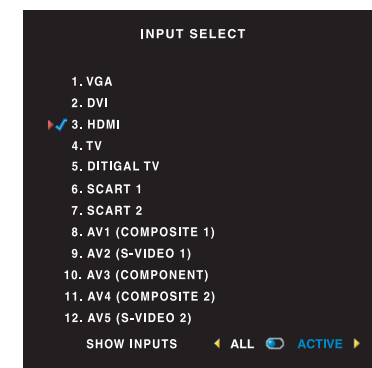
INPUT SELECT

1. VGA
2. DVI
3. HDMI
4. TV
5. DITIGAL TV
6. SCART 1
7. SCART 2
8. AV1 (COMPOSITE 1)
9. AV2 (S-VIDEO 1)
10. AV3 (COMPONENT)
11. AV4 (COMPOSITE 2)
12. AV5 (S-VIDEO 2)

SHOW INPUTS ALL ACTIVE